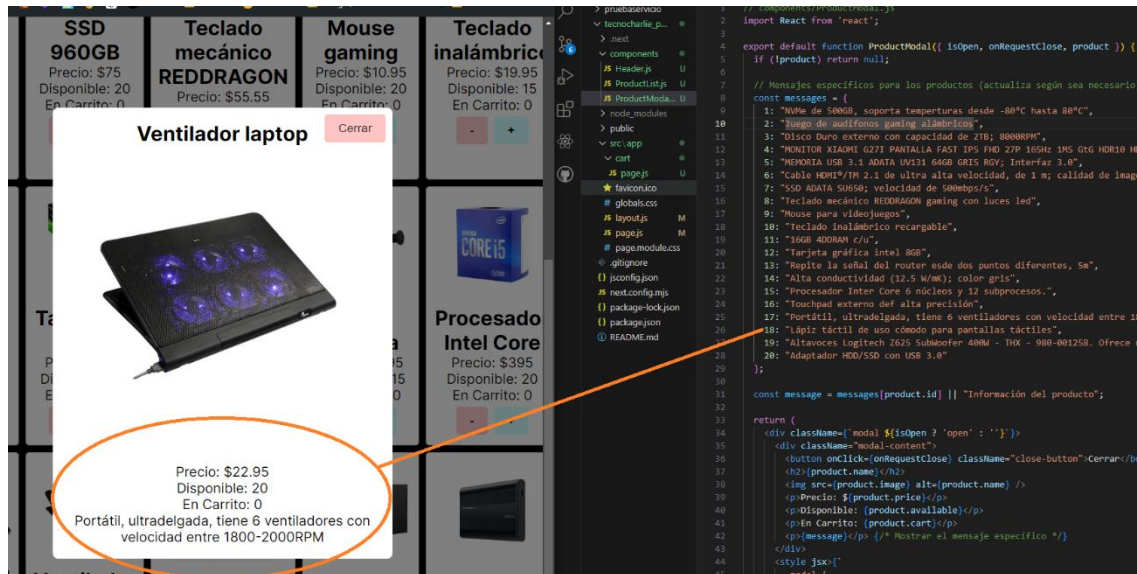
SSD 960GB

Teclado mecánico REDDRAGON
Precio: $55.55

Mouse gaming
Precio: $10.95
Disponible: 20
En Carrito: 0

Teclado inalámbrico
Precio: $19.95
Disponible: 15
En Carrito: 0

Precio: $75
Disponible: 20
En Carrito: 0

-
+

Ventilador laptop
Cerrar

Procesador Intel Core
Precio: $395
Disponible: 20
En Carrito: 0

Precio: $22.95
Disponible: 20
En Carrito: 0
Portátil, ultradelgada, tiene 6 ventiladores con velocidad entre 1800-2000RPM

pruebaservicio
tecnocharlie_p...
.next
components
JS Header.js U
JS ProductList.js U
JS ProductModa... U
node_modules
public
src\app
cart
JS page.js U
favicon.ico
# globals.css
JS layout.js M
JS page.js M
# page.module.css
.gitignore
{} jsconfig.json
JS next.config.mjs
{} package-lock.json
{} package.json
README.md

// components/ProductModal.js
import React from 'react';

export default function ProductModal({ isOpen, onRequestClose, product }) {
  if (!product) return null;

  // Mensajes específicos para los productos (actualiza según sea necesario
  const messages = {
    1: "NVMe de 500GB, soporta temperturas desde -80°C hasta 80°C",
    2: "Juego de audífonos gaming alámbricos",
    3: "Disco Duro externo con capacidad de 2TB; 8000RPM",
    4: "MONITOR XIAOMI G27I PANTALLA FAST IPS FHD 27P 165Hz 1MS GtG HDR10 H
    5: "MEMORIA USB 3.1 ADATA UV131 64GB GRIS RGY; Interfaz 3.0",
    6: "Cable HDMI®/TM 2.1 de ultra alta velocidad, de 1 m; calidad de imag
    7: "SSD ADATA SU650; velocidad de 500mbps/s",
    8: "Teclado mecánico REDDRAGON gaming con luces led",
    9: "Mouse para videojuegos",
    10: "Teclado inalámbrico recargable",
    11: "16GB 4DDRAM c/u",
    12: "Tarjeta gráfica intel 8GB",
    13: "Repite la señal del router esde dos puntos diferentes, 5m",
    14: "Alta conductividad (12.5 W/mK); color gris",
    15: "Procesador Inter Core 6 núcleos y 12 subprocesos.",
    16: "Touchpad externo def alta precisión",
    17: "Portátil, ultradelgada, tiene 6 ventiladores con velocidad entre 1
    18: "Lápiz táctil de uso cómodo para pantallas táctiles",
    19: "Altavoces Logitech Z625 SubWoofer 400W - THX - 980-001258. Ofrece
    20: "Adaptador HDD/SSD con USB 3.0"
  };

  const message = messages[product.id] || "Información del producto";

  return (
    <div className={`modal ${isOpen ? 'open' : ''}`}>
      <div className="modal-content">
        <button onClick={onRequestClose} className="close-button">Cerrar</b
        <h2>{product.name}</h2>
        <img src={product.image} alt={product.name} />
        <p>Precio: ${product.price}</p>
        <p>Disponible: {product.available}</p>
        <p>En Carrito: {product.cart}</p>
        <p>{message}</p> {/* Mostrar el mensaje específico */}
      </div>
      <style jsx>{`